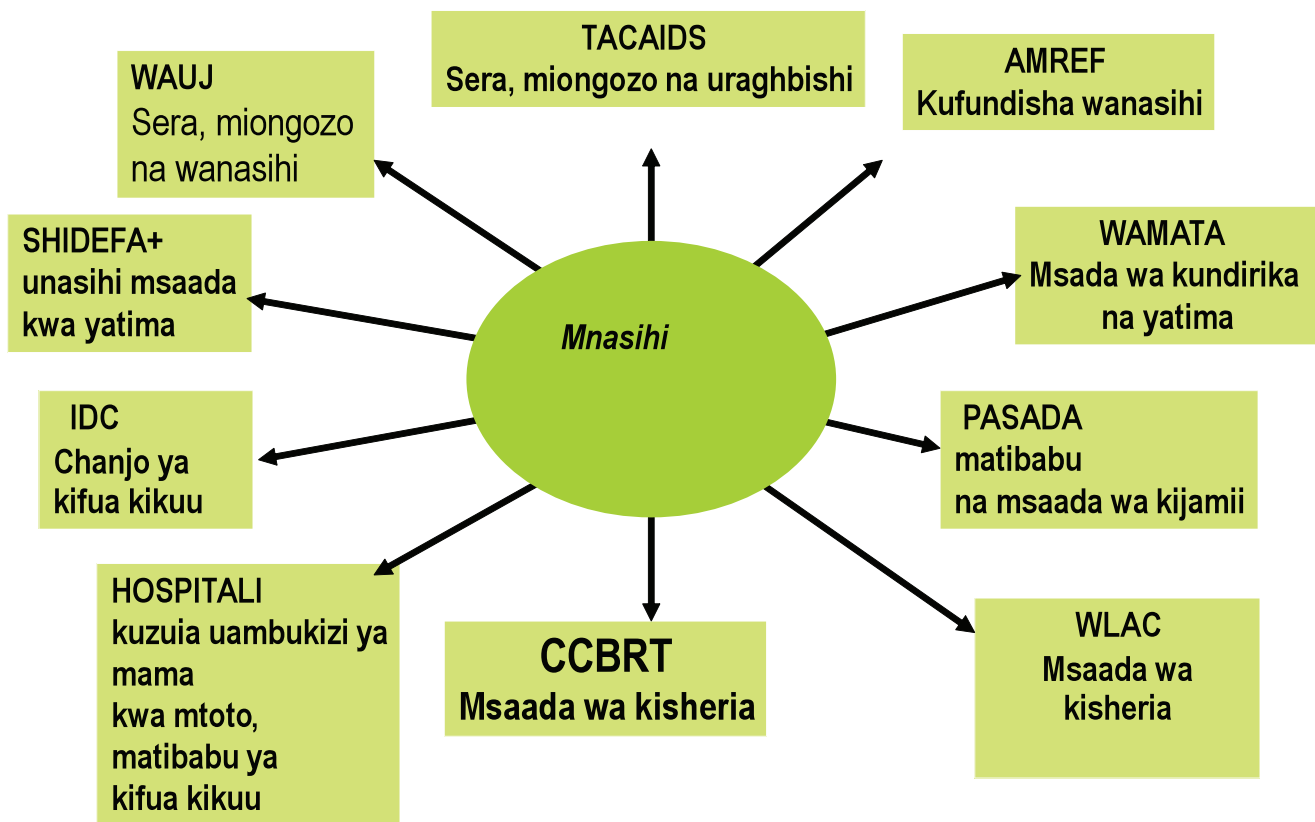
Mnasihi

TACAIDS
Sera, miongozo na uraghbishi

AMREF
Kufundisha wanasihi

WAMATA
Msada wa kundirika na yatima

PASADA
matibabu
na msaada wa kijamii

WLAC
Msaada wa kisheria

CCBRT
Msaada wa kisheria

HOSPITALI
kuzuia uambukizi ya mama
kwa mtoto,
matibabu ya
kifua kikuu

IDC
Chanjo ya
kifua kikuu

SHIDEFA+
unasihi msaada kwa yatima

WAUJ
Sera, miongozo
na wanasihi